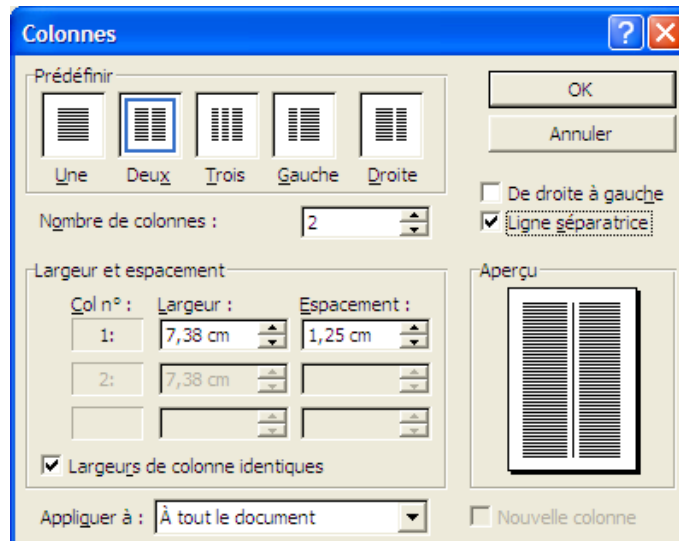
Colonnes

Prédéfinir

Une
Deux
Trois
Gauche
Droite

OK
Annuler

De droite à gauche
Ligne séparatrice

Nombre de colonnes : 2

Largeur et espacement

| Col n° : | Largeur : | Espacement : |
|---|---|---|
| 1: | 7,38 cm | 1,25 cm |
| 2: | 7,38 cm | |
| | | |

Largeurs de colonne identiques

Aperçu

Appliquer à : À tout le document

Nouvelle colonne